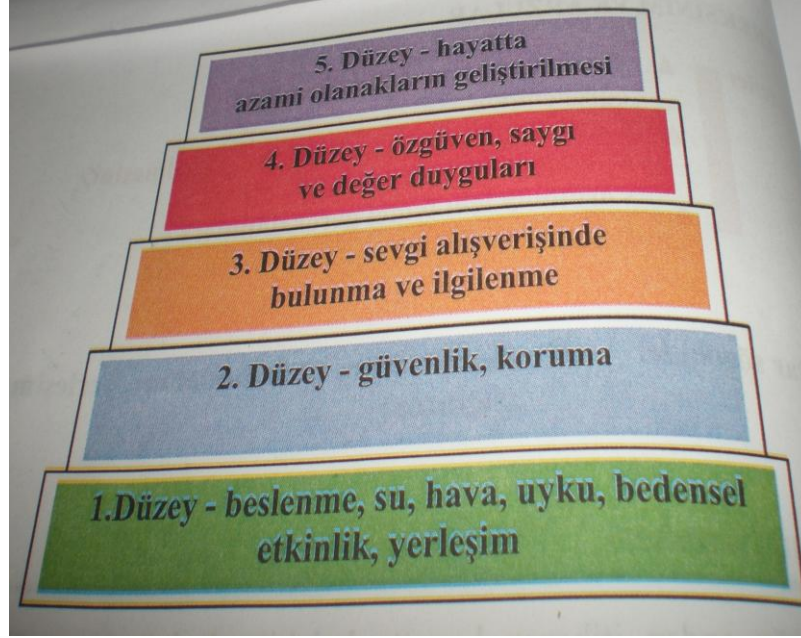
5. Düzey - hayatta azami olanakların geliştirilmesi

4. Düzey - özgüven, saygı ve değer duyguları

3. Düzey - sevgi alışverişinde bulunma ve ilgilenme

2. Düzey - güvenlik, koruma

1.Düzey - beslenme, su, hava, uyku, bedensel etkinlik, yerleşim